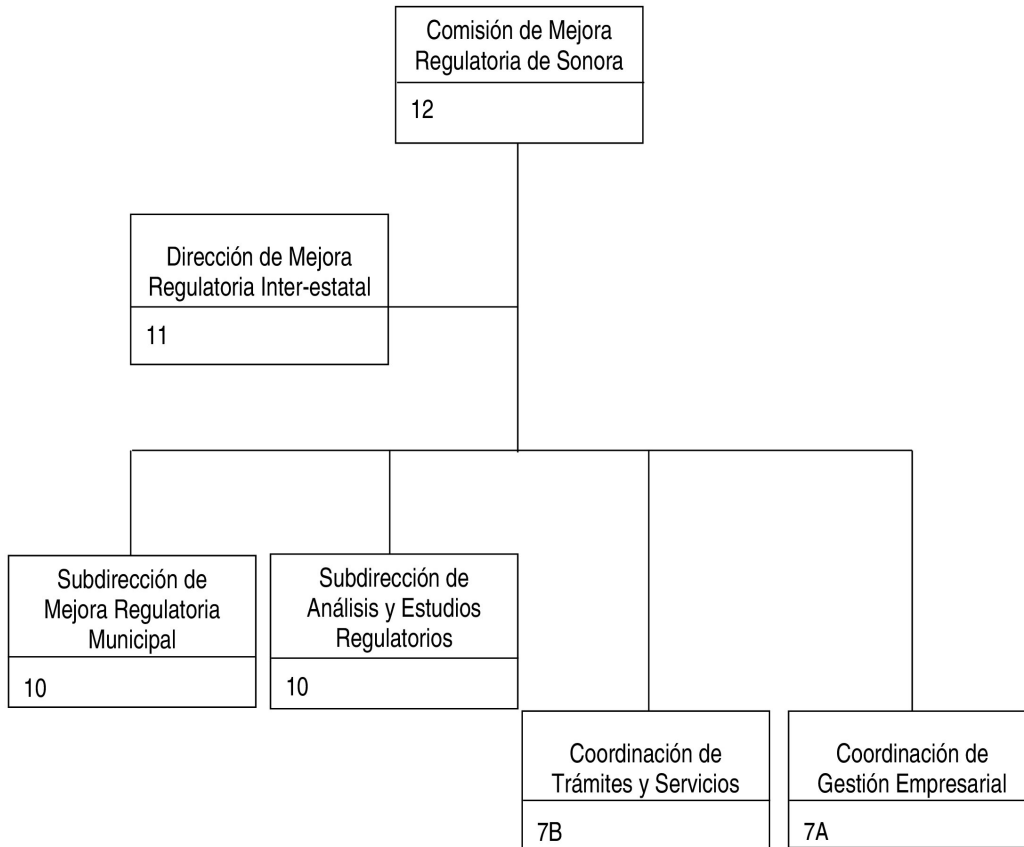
Comisión de Mejora Regulatoria de Sonora
12

Dirección de Mejora Regulatoria Inter-estatal
11

Subdirección de Mejora Regulatoria Municipal
10

Subdirección de Análisis y Estudios Regulatorios
10

Coordinación de Trámites y Servicios
7B

Coordinación de Gestión Empresarial
7A